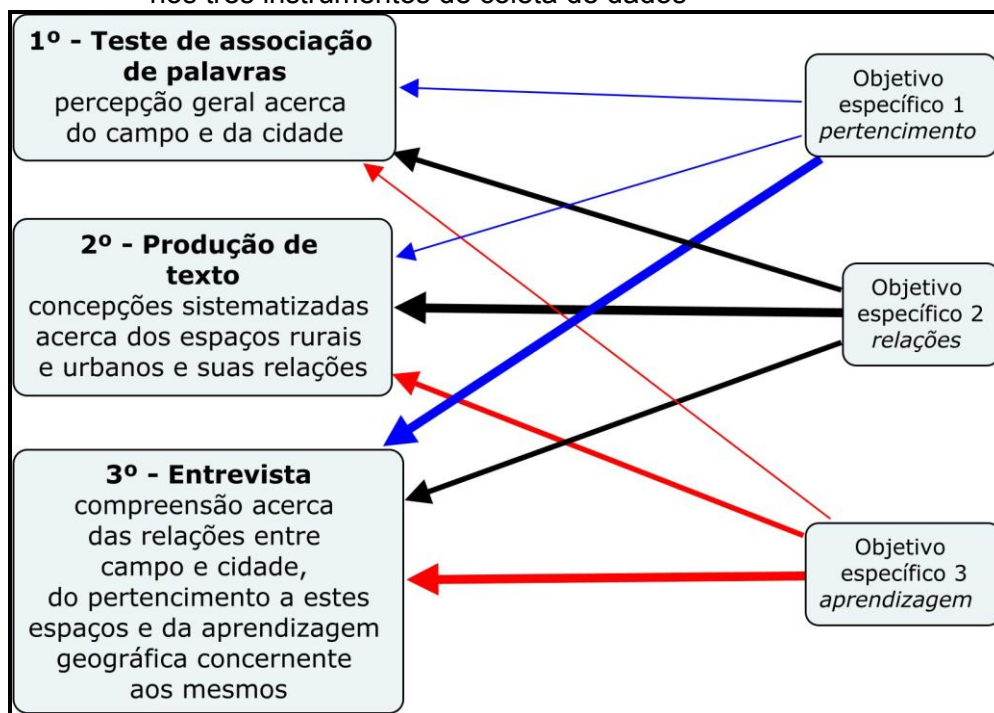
nos três instrumentos de coleta de dados

1º - Teste de associação de palavras
percepção geral acerca do campo e da cidade

2º - Produção de texto
concepções sistematizadas acerca dos espaços rurais e urbanos e suas relações

3º - Entrevista
compreensão acerca das relações entre campo e cidade, do pertencimento a estes espaços e da aprendizagem geográfica concernente aos mesmos

Objetivo específico 1
*pertencimento*

Objetivo específico 2
*relações*

Objetivo específico 3
*aprendizagem*